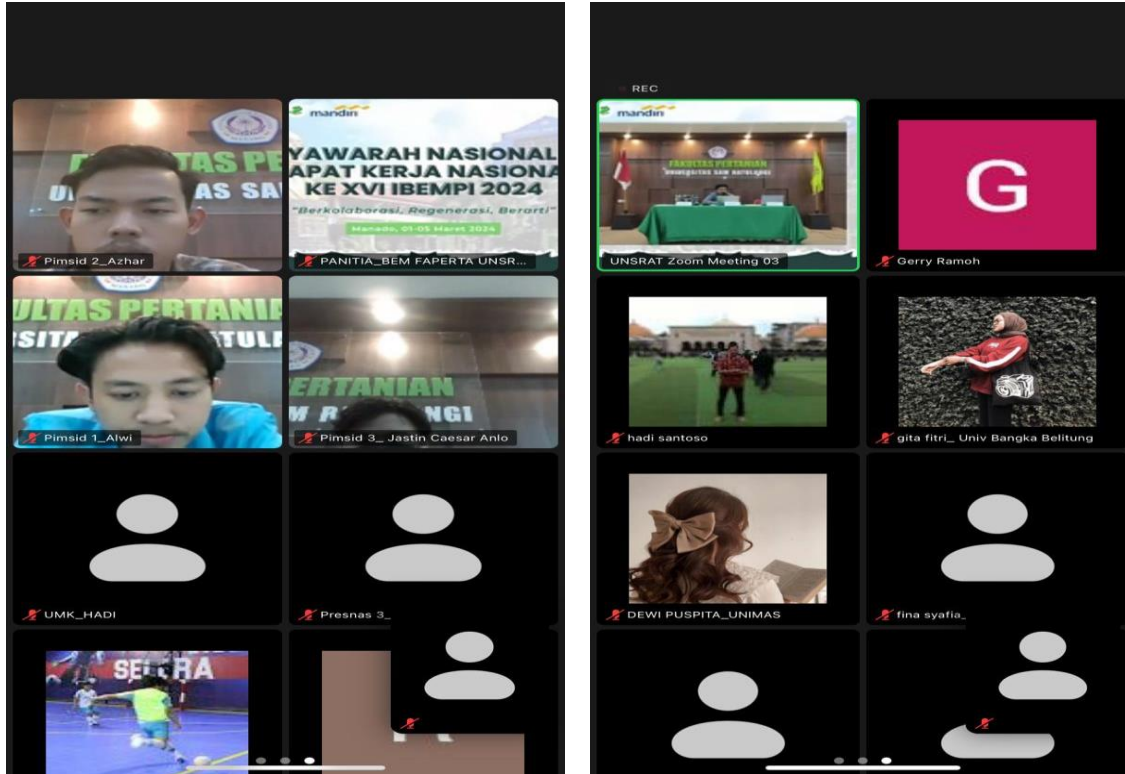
FAKULTAS PE
U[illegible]AS SA
Pimsid 2_Azhar

mandiri
YAWARAH NASIONAL
APAT KERJA NASIONA
KE XVI IBEMPI 2024
"Berkolaborasi, Regenerasi, Berarti"
Manado, 01-05 Maret 2024
PANITIA_BEM FAPERTA UNSR...

ULTAS PERTANIA
SITA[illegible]TULA
Pimsid 1_Alwi

PERTANIAN
M R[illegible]NGI
Pimsid 3_ Jastin Caesar Anlo

UMK_HADI

Presnas 3_

SELCRA

REC

mandiri
FAKULTAS PERTANIAN
UNSRAT Zoom Meeting 03

G
Gerry Ramoh

hadi santoso

gita fitri_ Univ Bangka Belitung

DEWI PUSPITA_UNIMAS

fina syafia_